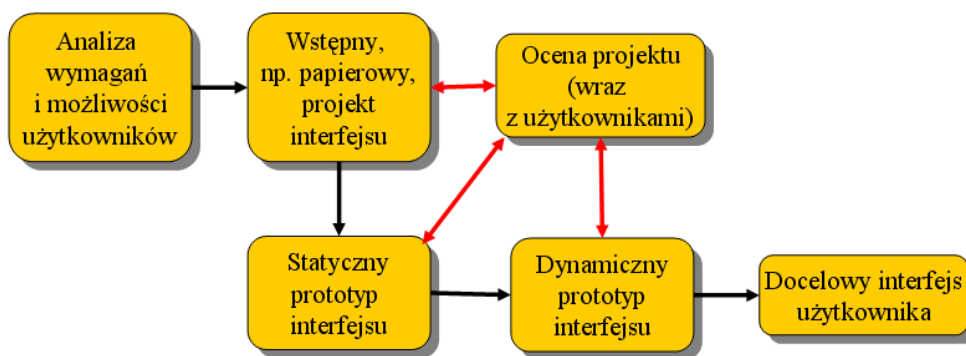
Analiza wymagań i możliwości użytkowników

Wstępny, np. papierowy, projekt interfejsu

Ocena projektu (wraz z użytkownikami)

Statyczny prototyp interfejsu

Dynamiczny prototyp interfejsu

Docelowy interfejs użytkownika